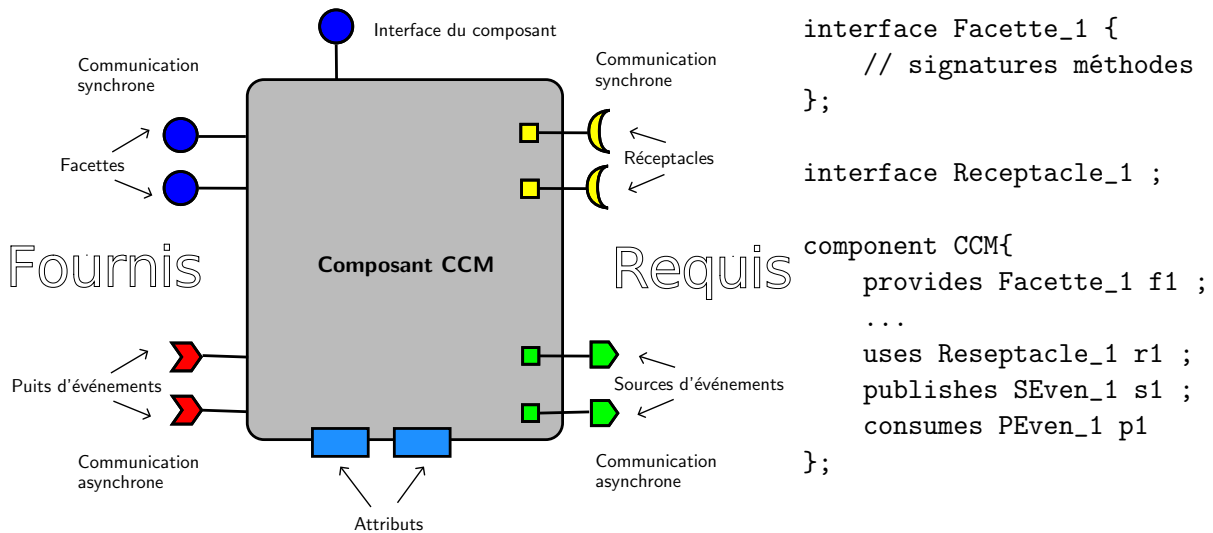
Interface du composant

Communication synchrone

Facettes

Communication synchrone

Réceptacles

Fournis

Composant CCM

Requis

Puits d'événements

Sources d'événements

Communication asynchrone

Communication asynchrone

Attributs

interface Facette_1 {
    // signatures méthodes
};

interface Receptacle_1 ;

component CCM{
    provides Facette_1 f1 ;
    ...
    uses Reseptacle_1 r1 ;
    publishes SEven_1 s1 ;
    consumes PEven_1 p1
};